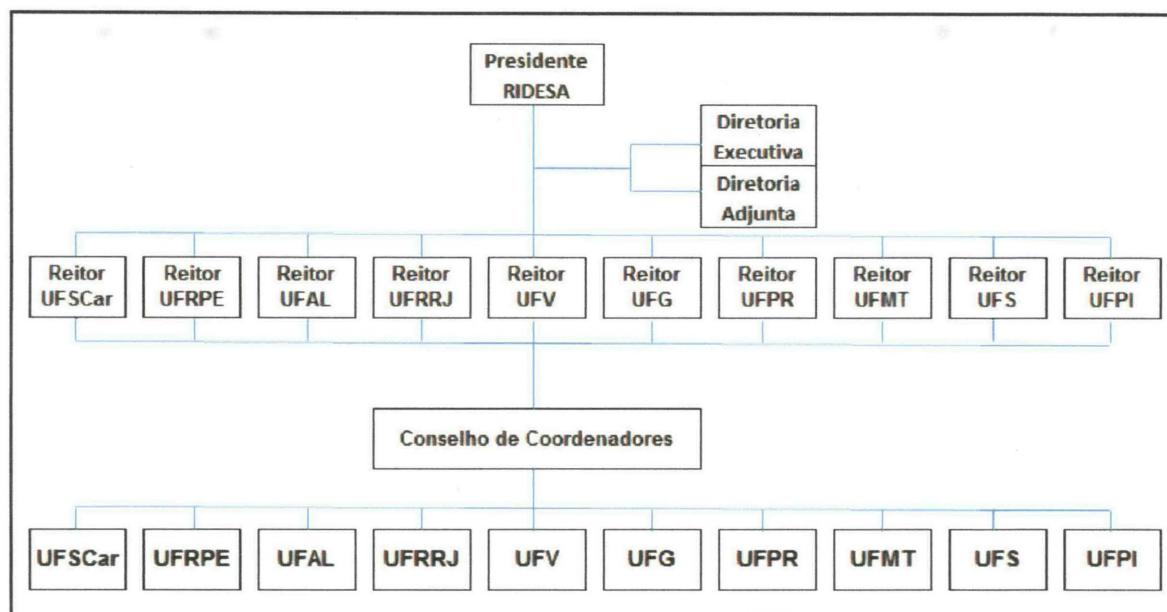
Presidente
RIDESA

Diretoria
Executiva

Diretoria
Adjunta

Reitor UFSCar

Reitor UFRPE

Reitor UFAL

Reitor UFRRJ

Reitor UFV

Reitor UFG

Reitor UFPR

Reitor UFMT

Reitor UFS

Reitor UFPI

Conselho de Coordenadores

UFSCar

UFRPE

UFAL

UFRRJ

UFV

UFG

UFPR

UFMT

UFS

UFPI